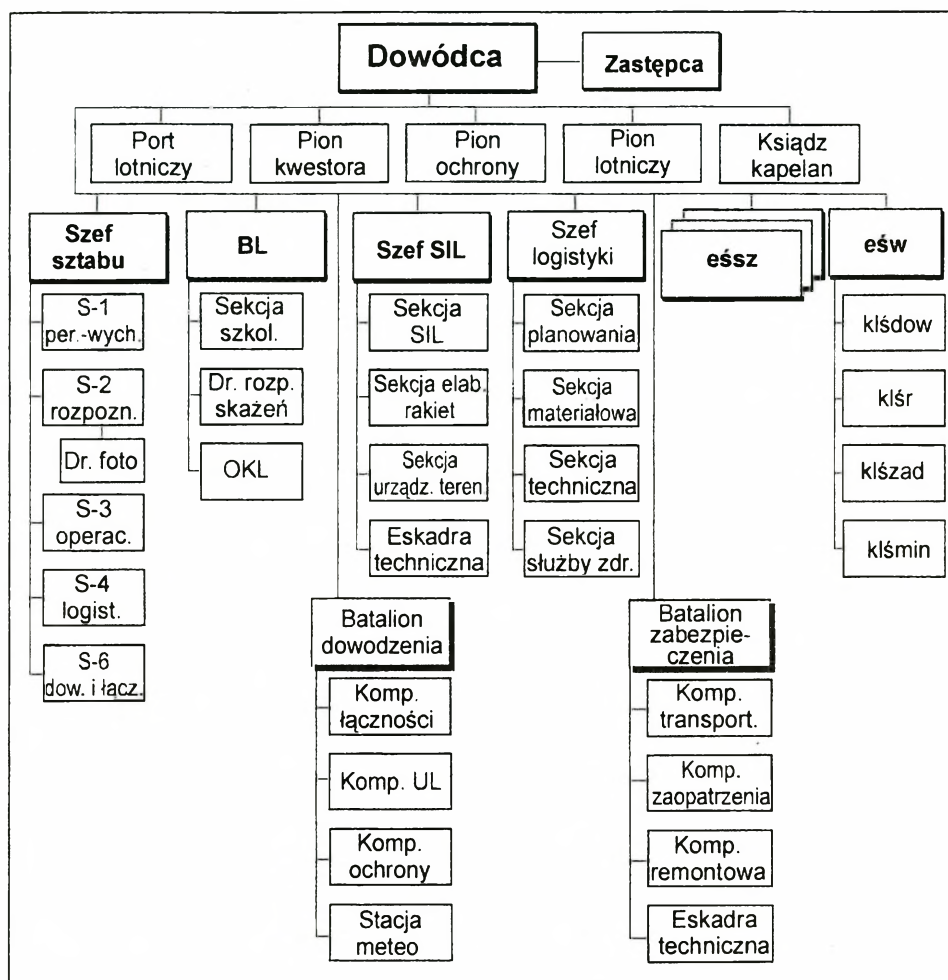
Dowódca

Zastępca

Port lotniczy

Pion kwestora

Pion ochrony

Pion lotniczy

Ksiądz kapelan

Szef sztabu

S-1 per.-wych.

S-2 rozpozn.

Dr. foto

S-3 operac.

S-4 logist.

S-6 dow. i łącz.

BL

Sekcja szkol.

Dr. rozp. skażeń

OKL

Szef SIL

Sekcja SIL

Sekcja elab. rakiet

Sekcja urządz. teren

Eskadra techniczna

Szef logistyki

Sekcja planowania

Sekcja materiałowa

Sekcja techniczna

Sekcja służby zdr.

eśsz

eśw

klśdow

klśr

klśzad

klśmin

Batalion dowodzenia

Komp. łączności

Komp. UL

Komp. ochrony

Stacja meteo

Batalion zabezpieczenia

Komp. transport.

Komp. zaopatrzenia

Komp. remontowa

Eskadra techniczna